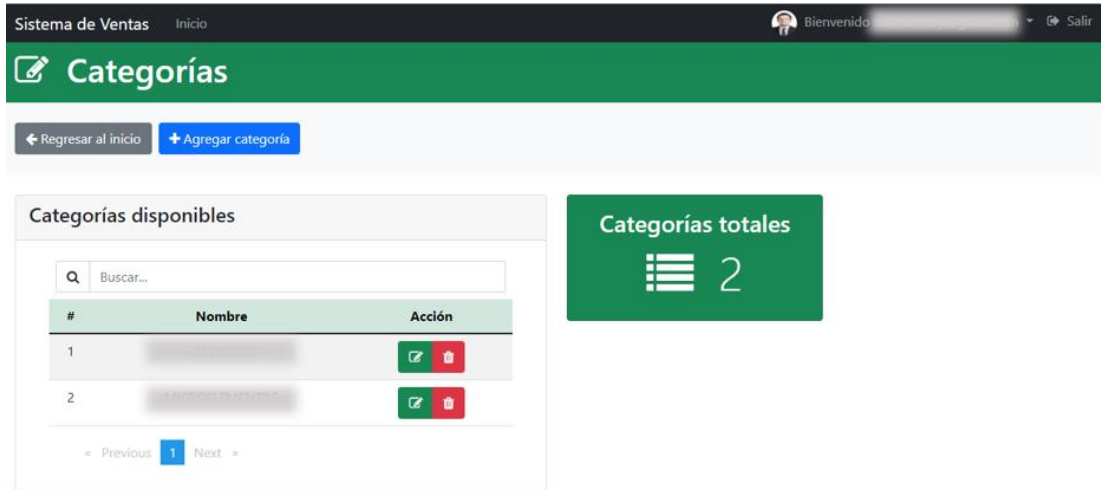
Sistema de Ventas Inicio

Bienvenido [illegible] Salir

Categorías

Regresar al inicio Agregar categoría

Categorías disponibles

Buscar...

| # | Nombre | Acción |
|---|---|---|
| 1 | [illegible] | |
| 2 | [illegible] | |

« Previous 1 Next »

Categorías totales

2